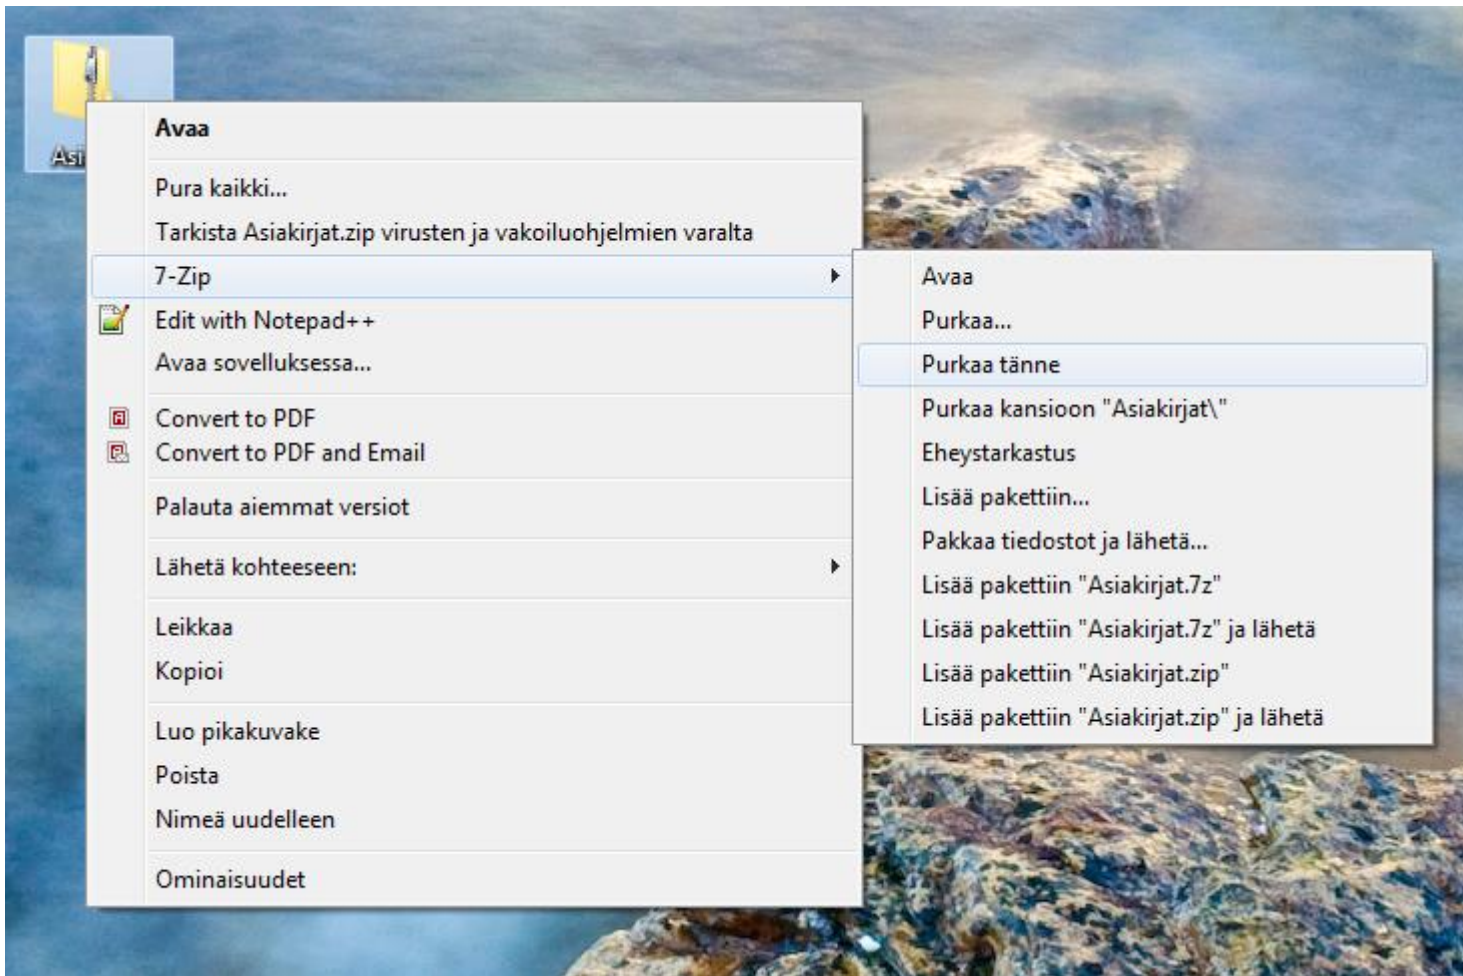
Asi

Avaa

Pura kaikki...
Tarkista Asiakirjat.zip virusten ja vakoiluohjelmien varalta
7-Zip
Edit with Notepad++
Avaa sovelluksessa...

Convert to PDF
Convert to PDF and Email

Palauta aiemmat versiot

Lähetä kohteeseen:

Leikkaa
Kopioi

Luo pikakuvake
Poista
Nimeä uudelleen

Ominaisuudet

Avaa
Purkaa...
Purkaa tänne
Purkaa kansioon "Asiakirjat\"
Eheystarkastus
Lisää pakettiin...
Pakkaa tiedostot ja lähetä...
Lisää pakettiin "Asiakirjat.7z"
Lisää pakettiin "Asiakirjat.7z" ja lähetä
Lisää pakettiin "Asiakirjat.zip"
Lisää pakettiin "Asiakirjat.zip" ja lähetä